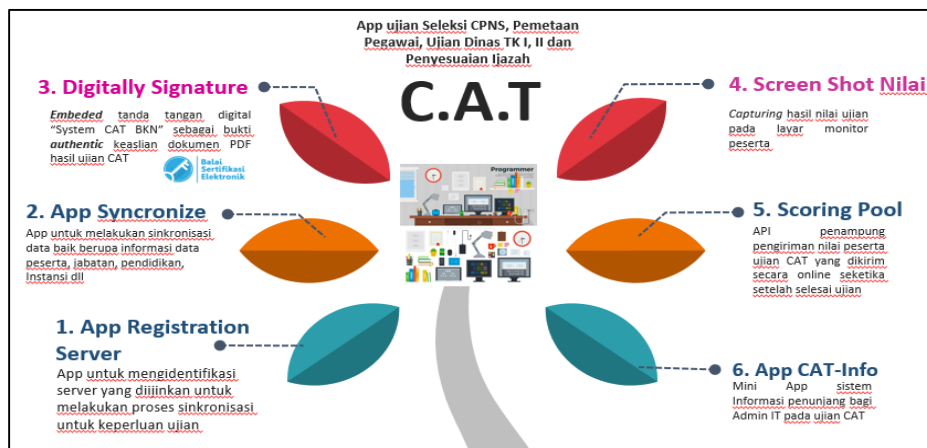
App ujian Seleksi CPNS, Pemetaan Pegawai, Ujian Dinas TK I, II dan Penyesuaian Ijazah

C.A.T

3. Digitally Signature

*Embeded* tanda tangan digital "System CAT BKN" sebagai bukti *authentic* keaslian dokumen PDF hasil ujian CAT

Balai Sertifikasi Elektronik

4. Screen Shot Nilai

*Capturing* hasil nilai ujian pada layar monitor peserta

2. App Syncronize

App untuk melakukan sinkronisasi data baik berupa informasi data peserta, jabatan, pendidikan, Instansi dll

Programmer

5. Scoring Pool

API penampung pengiriman nilai peserta ujian CAT yang dikirim secara online seketika setelah selesai ujian

1. App Registration Server

App untuk mengidentifikasi server yang diijinkan untuk melakukan proses sinkronisasi untuk keperluan ujian

6. App CAT-Info

Mini App sistem Informasi penunjang bagi Admin IT pada ujian CAT